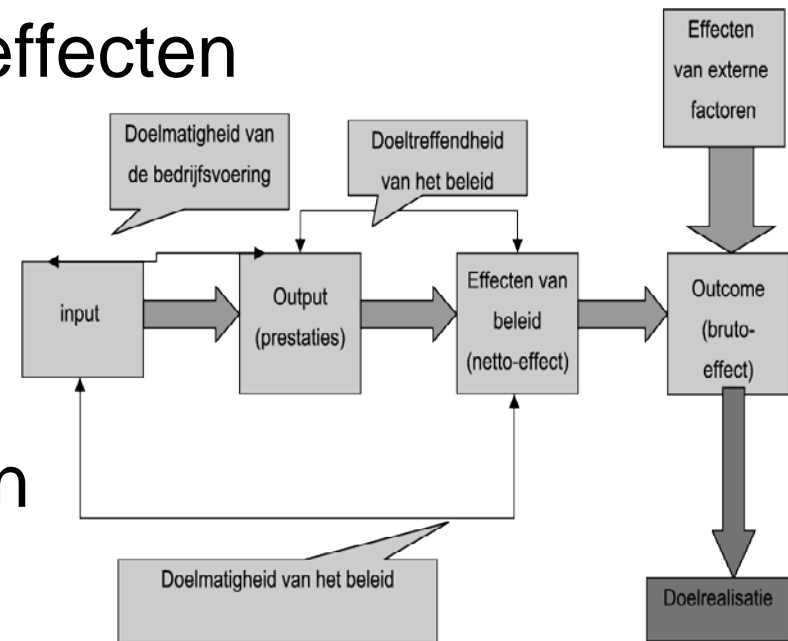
effecten

n

Effecten van externe factoren

Doelmatigheid van de bedrijfsvoering

Doeltreffendheid van het beleid

input

Output (prestaties)

Effecten van beleid (netto-effect)

Outcome (bruto-effect)

Doelmatigheid van het beleid

Doelrealisatie